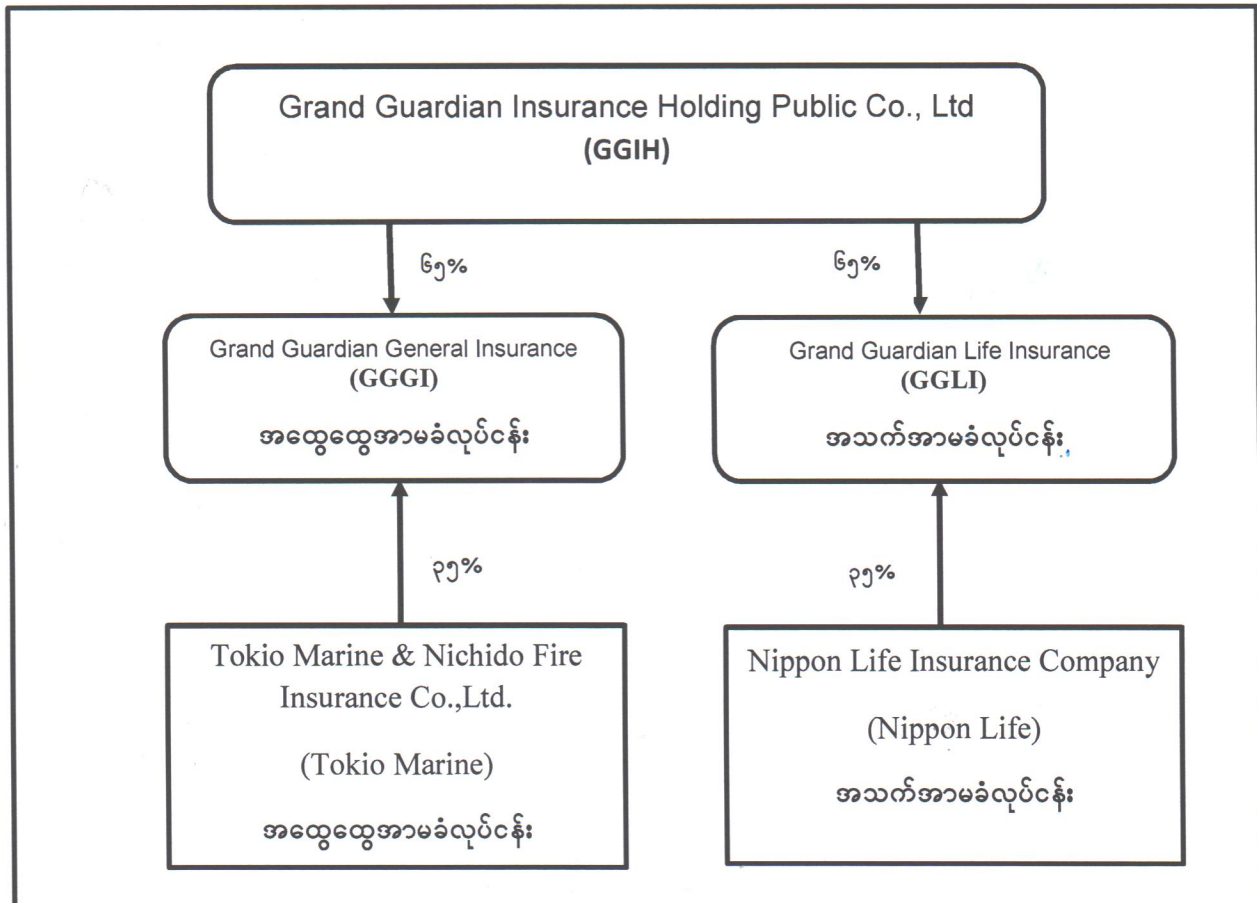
Grand Guardian Insurance Holding Public Co., Ltd
(GGIH)

၆၅%

၆၅%

Grand Guardian General Insurance
(GGGI)
အထွေထွေအာမခံလုပ်ငန်း

Grand Guardian Life Insurance
(GGLI)
အသက်အာမခံလုပ်ငန်း

၃၅%

၃၅%

Tokio Marine & Nichido Fire Insurance Co.,Ltd.
(Tokio Marine)
အထွေထွေအာမခံလုပ်ငန်း

Nippon Life Insurance Company
(Nippon Life)
အသက်အာမခံလုပ်ငန်း